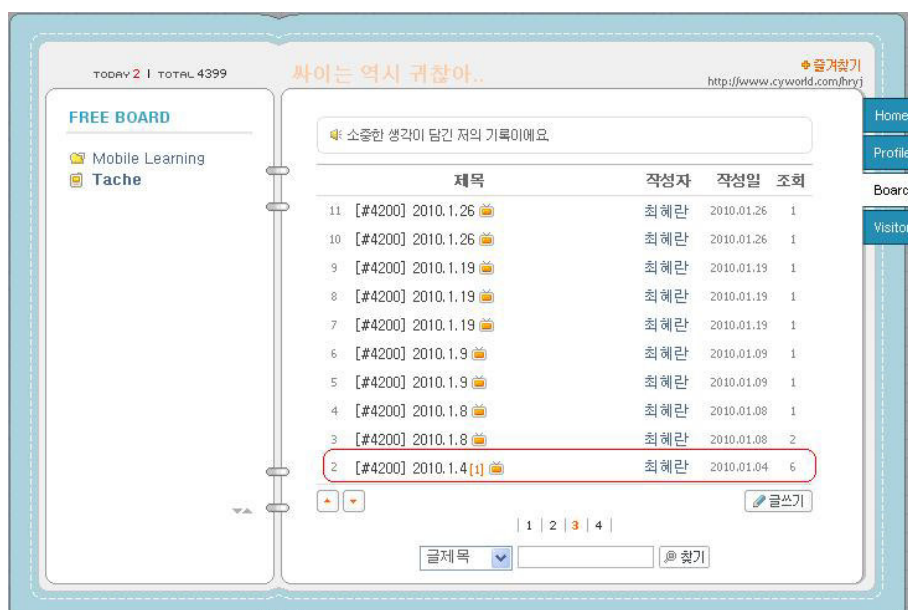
TODAY 2 | TOTAL 4399

싸이는 역시 귀찮아..

즐겨찾기
http://www.cyworld.com/hryj

FREE BOARD

Mobile Learning
Tache

소중한 생각이 담긴 저의 기록이에요.

| | 제목 | 작성자 | 작성일 | 조회 |
|---|---|---|---|---|
| 11 | [#4200] 2010.1.26 | 최혜란 | 2010.01.26 | 1 |
| 10 | [#4200] 2010.1.26 | 최혜란 | 2010.01.26 | 1 |
| 9 | [#4200] 2010.1.19 | 최혜란 | 2010.01.19 | 1 |
| 8 | [#4200] 2010.1.19 | 최혜란 | 2010.01.19 | 1 |
| 7 | [#4200] 2010.1.19 | 최혜란 | 2010.01.19 | 1 |
| 6 | [#4200] 2010.1.9 | 최혜란 | 2010.01.09 | 1 |
| 5 | [#4200] 2010.1.9 | 최혜란 | 2010.01.09 | 1 |
| 4 | [#4200] 2010.1.8 | 최혜란 | 2010.01.08 | 1 |
| 3 | [#4200] 2010.1.8 | 최혜란 | 2010.01.08 | 2 |
| 2 | [#4200] 2010.1.4 [1] | 최혜란 | 2010.01.04 | 6 |

글쓰기

| 1 | 2 | 3 | 4 |

글제목 찾기

Home
Profile
Board
Visitor